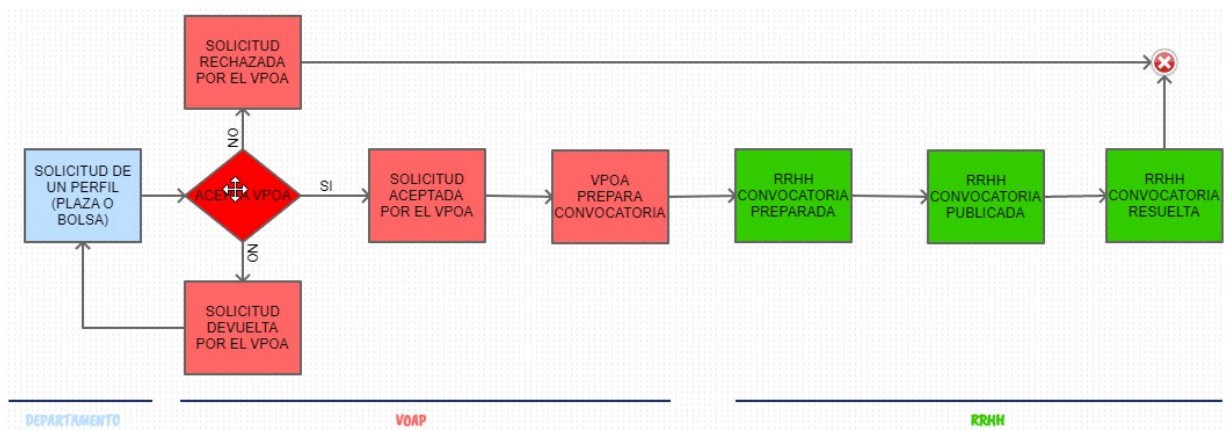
SOLICITUD RECHAZADA POR EL VPOA

NO

SOLICITUD DE UN PERFIL (PLAZA O BOLSA)

ACE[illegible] VPOA

SI

SOLICITUD ACEPTADA POR EL VPOA

VPOA PREPARA CONVOCATORIA

RRHH CONVOCATORIA PREPARADA

RRHH CONVOCATORIA PUBLICADA

RRHH CONVOCATORIA RESUELTA

NO

SOLICITUD DEVUELTA POR EL VPOA

DEPARTAMENTO

VOAP

RRHH